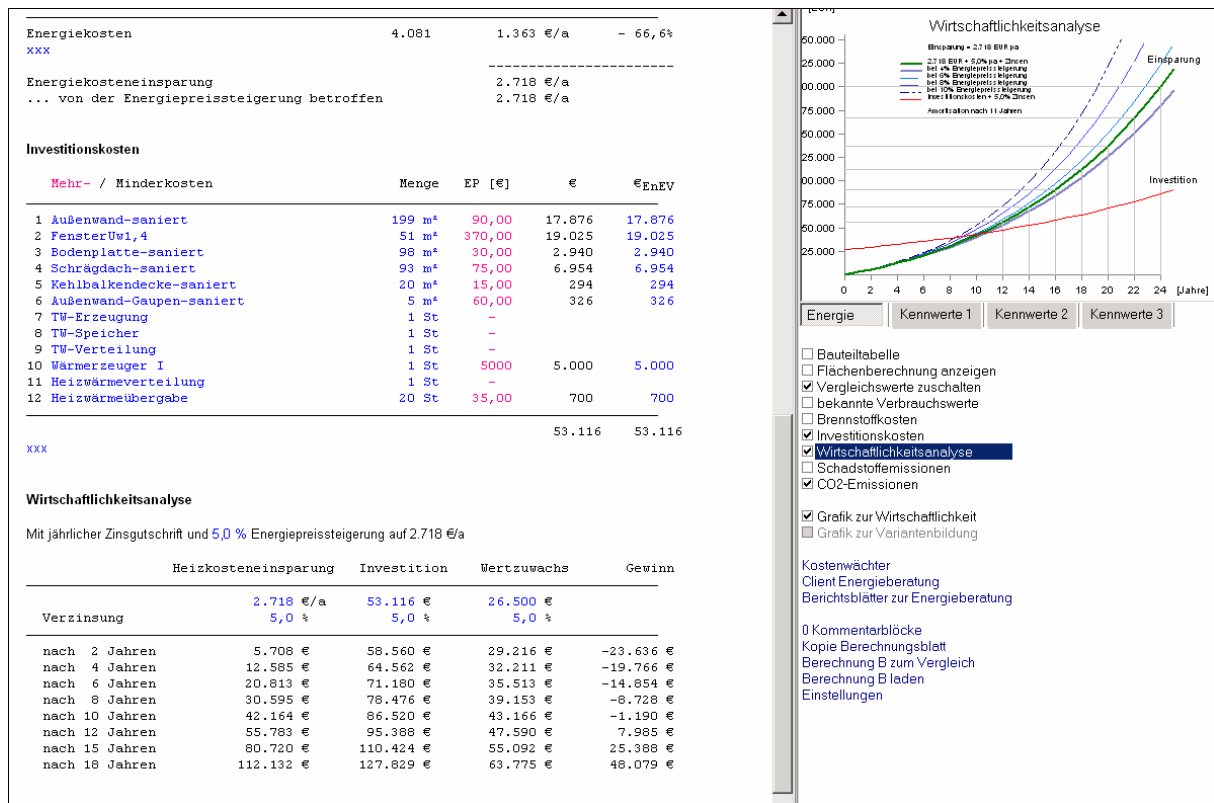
Energiekosten 4.081 1.363 €/a - 66,6%
xxx

Energiekosteneinsparung 2.718 €/a
... von der Energiepreissteigerung betroffen 2.718 €/a

Investitionskosten

| | Mehr- / Minderkosten | Menge | EP [€] | € | €$_{EnEV}$ |
|---|---|---|---|---|---|
| 1 | Außenwand-saniert | 199 m² | 90,00 | 17.876 | 17.876 |
| 2 | FensterUw1,4 | 51 m² | 370,00 | 19.025 | 19.025 |
| 3 | Bodenplatte-saniert | 98 m² | 30,00 | 2.940 | 2.940 |
| 4 | Schrägdach-saniert | 93 m² | 75,00 | 6.954 | 6.954 |
| 5 | Kehlbalkendecke-saniert | 20 m² | 15,00 | 294 | 294 |
| 6 | Außenwand-Gaupen-saniert | 5 m² | 60,00 | 326 | 326 |
| 7 | TW-Erzeugung | 1 St | - | | |
| 8 | TW-Speicher | 1 St | - | | |
| 9 | TW-Verteilung | 1 St | - | | |
| 10 | Wärmerzeuger I | 1 St | 5000 | 5.000 | 5.000 |
| 11 | Heizwärmeverteilung | 1 St | - | | |
| 12 | Heizwärmeübergabe | 20 St | 35,00 | 700 | 700 |
| | | | | 53.116 | 53.116 |

xxx

Wirtschaftlichkeitsanalyse

Mit jährlicher Zinsgutschrift und 5,0 % Energiepreissteigerung auf 2.718 €/a

| | Heizkosteneinsparung | Investition | Wertzuwachs | Gewinn |
|---|---|---|---|---|
| | 2.718 €/a | 53.116 € | 26.500 € | |
| Verzinsung | 5,0 % | 5,0 % | 5,0 % | |
| nach 2 Jahren | 5.708 € | 58.560 € | 29.216 € | -23.636 € |
| nach 4 Jahren | 12.585 € | 64.562 € | 32.211 € | -19.766 € |
| nach 6 Jahren | 20.813 € | 71.180 € | 35.513 € | -14.854 € |
| nach 8 Jahren | 30.595 € | 78.476 € | 39.153 € | -8.728 € |
| nach 10 Jahren | 42.164 € | 86.520 € | 43.166 € | -1.190 € |
| nach 12 Jahren | 55.783 € | 95.388 € | 47.590 € | 7.985 € |
| nach 15 Jahren | 80.720 € | 110.424 € | 55.092 € | 25.388 € |
| nach 18 Jahren | 112.132 € | 127.829 € | 63.775 € | 48.079 € |

Wirtschaftlichkeitsanalyse
Einsparung = 2.718 EUR pa
2.718 EUR + 5,0% pa + Zinsen
bei 4% Energiepreissteigerung
bei 6% Energiepreissteigerung
bei 8% Energiepreissteigerung
bei 10% Energiepreissteigerung
Investitionskosten + 5,0% Zinsen
Amortisation nach 11 Jahren
Einsparung
Investition
50.000
25.000
00.000
75.000
50.000
25.000
00.000
75.000
50.000
25.000
0 2 4 6 8 10 12 14 16 18 20 22 24 [Jahre]

Energie | Kennwerte 1 | Kennwerte 2 | Kennwerte 3

☐ Bauteiltabelle
☐ Flächenberechnung anzeigen
☑ Vergleichswerte zuschalten
☐ bekannte Verbrauchswerte
☐ Brennstoffkosten
☑ Investitionskosten
☑ Wirtschaftlichkeitsanalyse
☐ Schadstoffemissionen
☑ CO2-Emissionen

☑ Grafik zur Wirtschaftlichkeit
☐ Grafik zur Variantenbildung

Kostenwächter
Client Energieberatung
Berichtsblätter zur Energieberatung

0 Kommentarblöcke
Kopie Berechnungsblatt
Berechnung B zum Vergleich
Berechnung B laden
Einstellungen